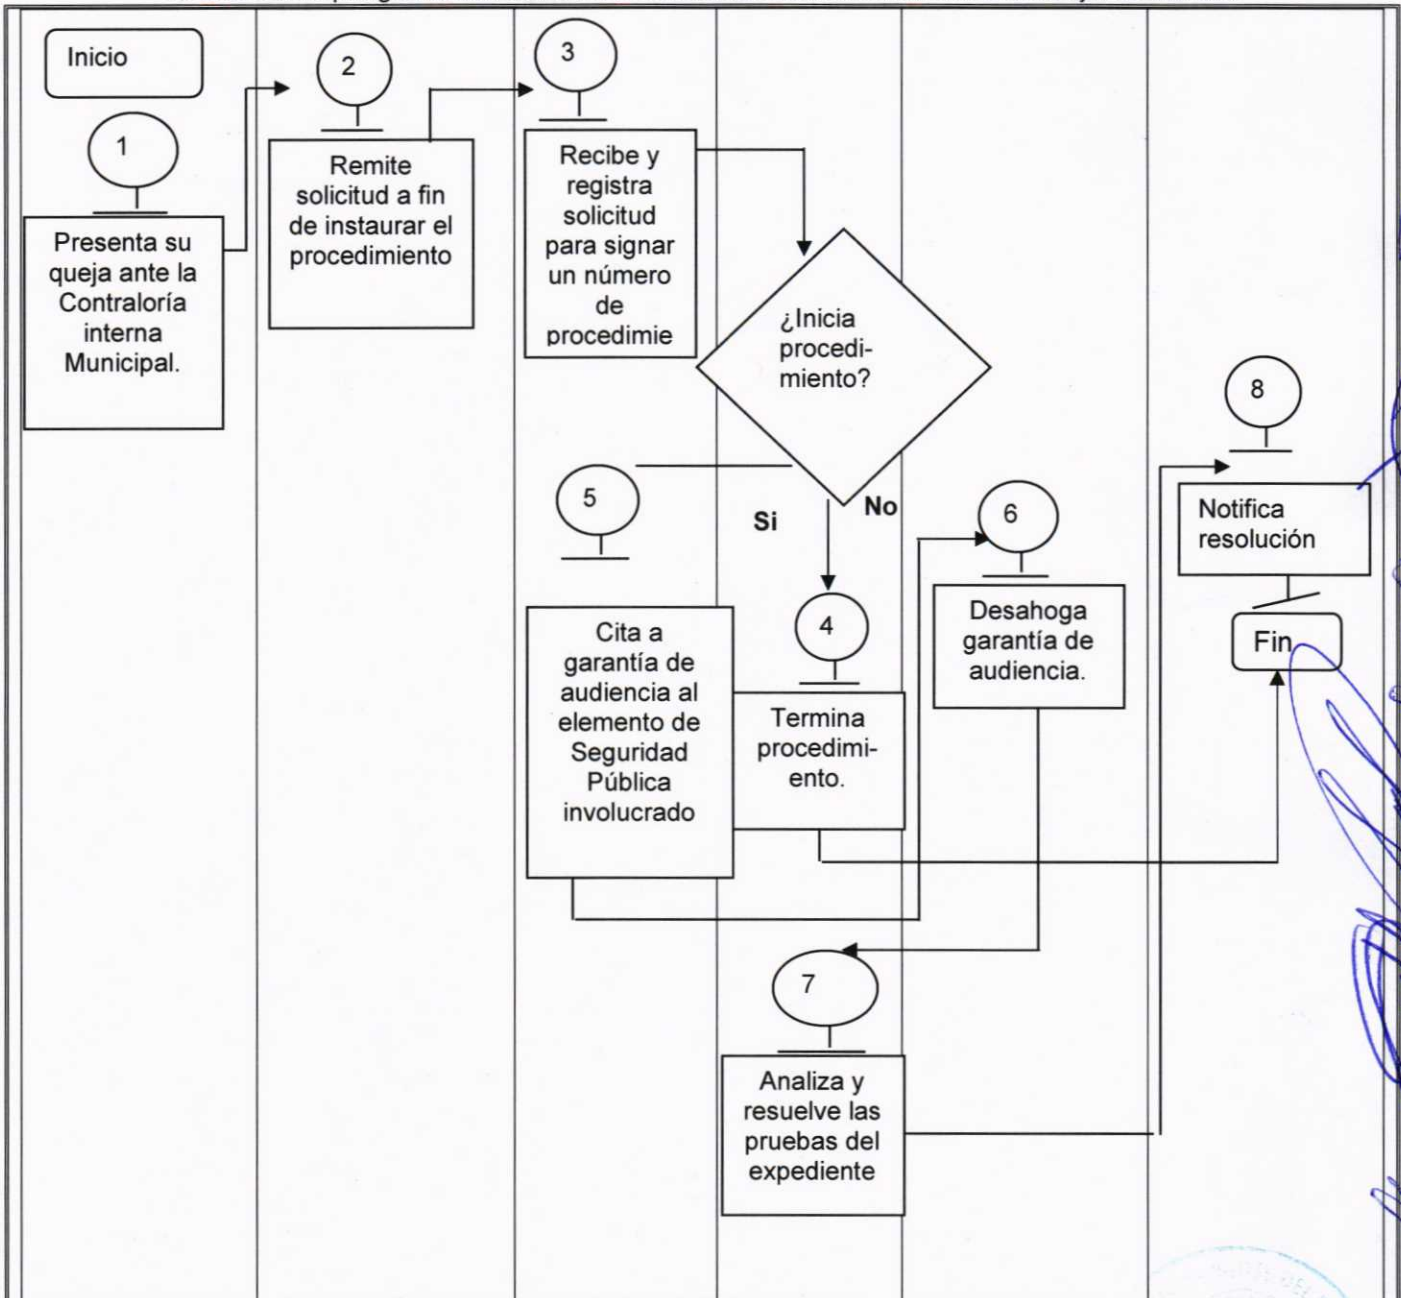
Inicio

1

Presenta su queja ante la Contraloría interna Municipal.

2

Remite solicitud a fin de instaurar el procedimiento

3

Recibe y registra solicitud para signar un número de procedimie

¿Inicia procedimiento?

Si

No

5

Cita a garantía de audiencia al elemento de Seguridad Pública involucrado

4

Termina procedimiento.

6

Desahoga garantía de audiencia.

8

Notifica resolución

Fin

7

Analiza y resuelve las pruebas del expediente